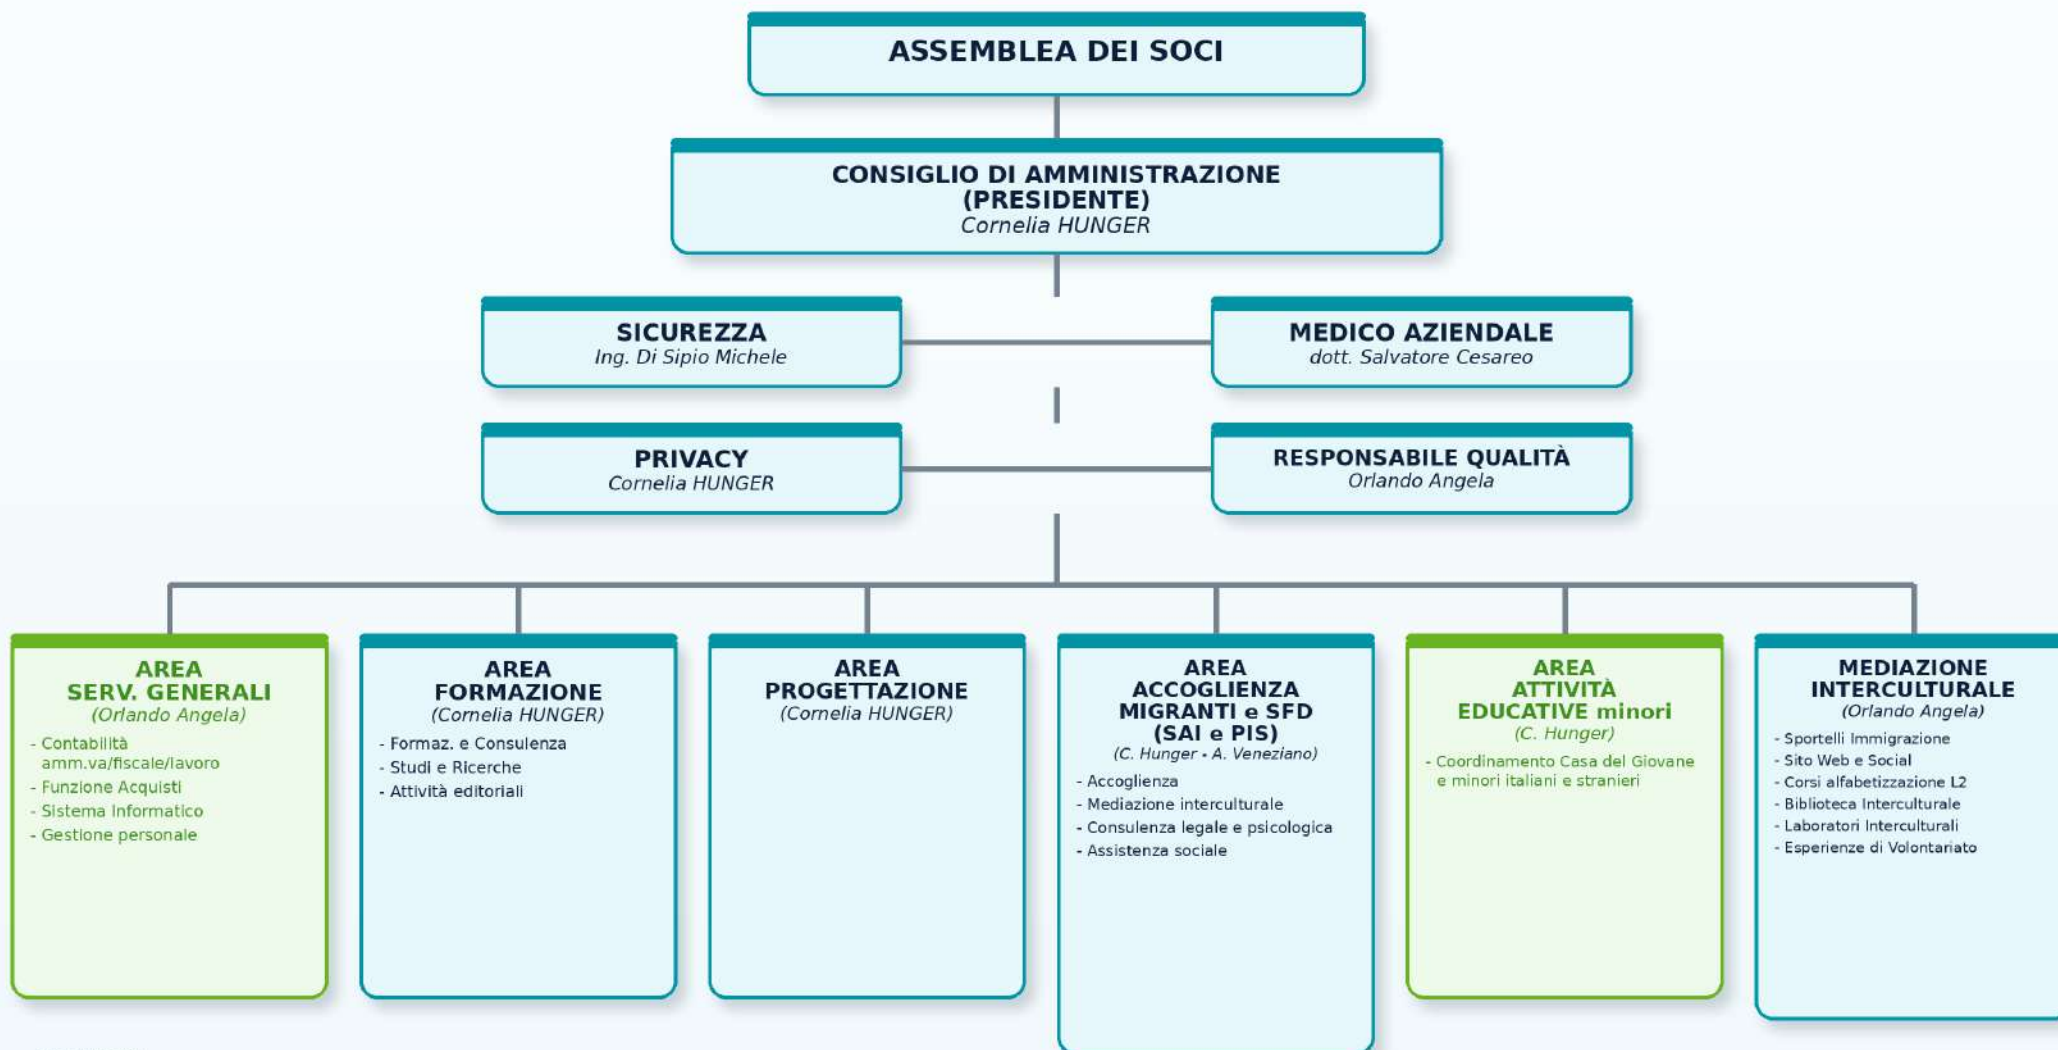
ASSEMBLEA DEI SOCI

CONSIGLIO DI AMMINISTRAZIONE (PRESIDENTE)
Cornelia HUNGER

SICUREZZA
Ing. Di Sipio Michele

MEDICO AZIENDALE
dott. Salvatore Cesareo

PRIVACY
Cornelia HUNGER

RESPONSABILE QUALITÀ
Orlando Angela

AREA SERV. GENERALI
(Orlando Angela)
- Contabilità amm.va/fiscale/lavoro
- Funzione Acquisti
- Sistema Informatico
- Gestione personale

AREA FORMAZIONE
(Cornelia HUNGER)
- Formaz. e Consulenza
- Studi e Ricerche
- Attività editoriali

AREA PROGETTAZIONE
(Cornelia HUNGER)

AREA ACCOGLIENZA MIGRANTI e SFD (SAI e PIS)
(C. Hunger - A. Veneziano)
- Accoglienza
- Mediazione interculturale
- Consulenza legale e psicologica
- Assistenza sociale

AREA ATTIVITÀ EDUCATIVE minori
(C. Hunger)
- Coordinamento Casa del Giovane e minori italiani e stranieri

MEDIAZIONE INTERCULTURALE
(Orlando Angela)
- Sportelli Immigrazione
- Sito Web e Social
- Corsi alfabetizzazione L2
- Biblioteca Interculturale
- Laboratori Interculturali
- Esperienze di Volontariato